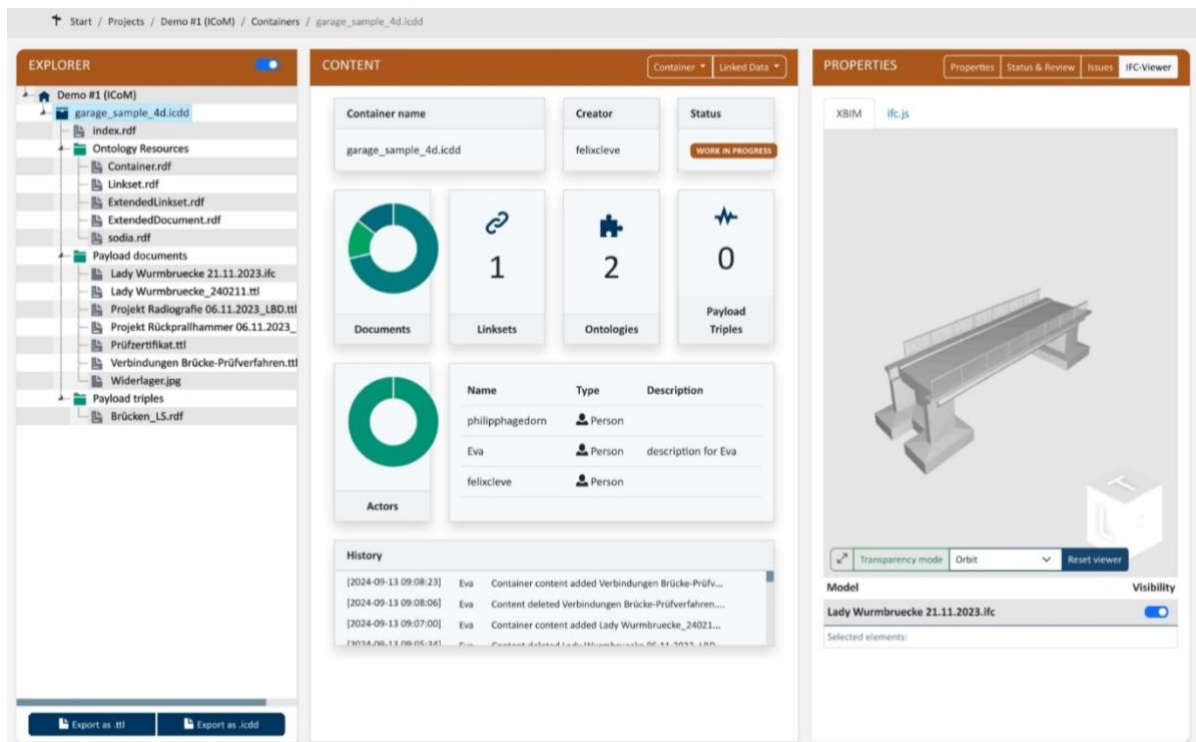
Start / Projects / Demo #1 (ICoM) / Containers / garage_sample_4d.icdd

EXPLORER

Demo #1 (ICoM)
garage_sample_4d.icdd
index.rdf
Ontology Resources
Container.rdf
Linkset.rdf
ExtendedLinkset.rdf
ExtendedDocument.rdf
sodia.rdf
Payload documents
Lady Wurmbruecke 21.11.2023.ifc
Lady Wurmbruecke_240211.ttl
Projekt Radiografie 06.11.2023_LBD.ttl
Projekt Rückprallhammer 06.11.2023_
Prüfzertifikat.ttl
Verbindungen Brücke-Prüfverfahren.ttl
Widerlager.jpg
Payload triples
Brücken_LS.rdf

Export as .ttl
Export as .icdd

CONTENT

Container
Linked Data

Container name
garage_sample_4d.icdd

Creator
felixcleve

Status
WORK IN PROGRESS

Documents

1
Linksets

2
Ontologies

0
Payload Triples

Actors

| Name | Type | Description |
|---|---|---|
| philipphagedorn | Person | |
| Eva | Person | description for Eva |
| felixcleve | Person | |

History

[2024-09-13 09:08:23] Eva Container content added Verbindungen Brücke-Prüfv...
[2024-09-13 09:08:06] Eva Content deleted Verbindungen Brücke-Prüfverfahren....
[2024-09-13 09:07:00] Eva Container content added Lady Wurmbruecke_24021...
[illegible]

PROPERTIES

Properties
Status & Review
Issues
IFC-Viewer

XBIM
ifc.js

Transparency mode
Orbit
Reset viewer

Model
Visibility
Lady Wurmbruecke 21.11.2023.ifc
Selected elements: